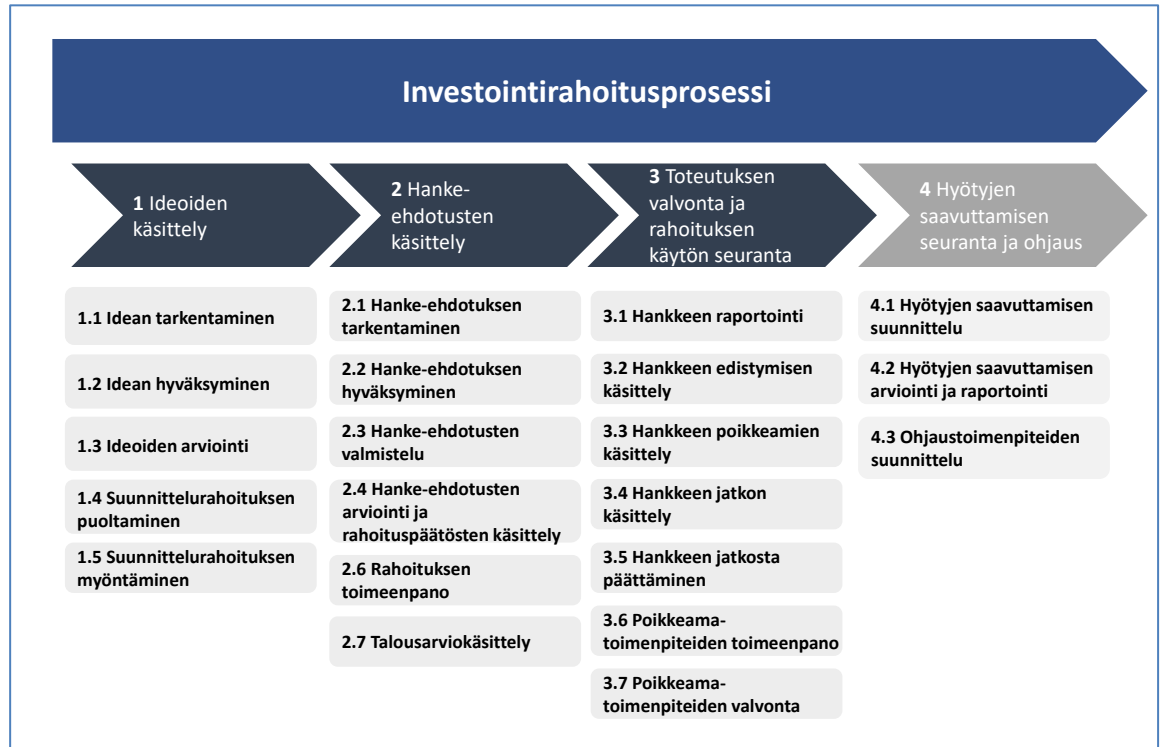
Investointirahoitusprosessi

**1** Ideoiden käsittely

**2** Hanke-ehdotusten käsittely

**3** Toteutuksen valvonta ja rahoituksen käytön seuranta

**4** Hyötyjen saavuttamisen seuranta ja ohjaus

1.1 Idean tarkentaminen

1.2 Idean hyväksyminen

1.3 Ideoiden arviointi

1.4 Suunnittelurahoituksen puoltaminen

1.5 Suunnittelurahoituksen myöntäminen

2.1 Hanke-ehdotuksen tarkentaminen

2.2 Hanke-ehdotuksen hyväksyminen

2.3 Hanke-ehdotusten valmistelu

2.4 Hanke-ehdotusten arviointi ja rahoituspäätösten käsittely

2.6 Rahoituksen toimeenpano

2.7 Talousarviokäsittely

3.1 Hankkeen raportointi

3.2 Hankkeen edistymisen käsittely

3.3 Hankkeen poikkeamien käsittely

3.4 Hankkeen jatkon käsittely

3.5 Hankkeen jatkosta päättäminen

3.6 Poikkeama-toimenpiteiden toimeenpano

3.7 Poikkeama-toimenpiteiden valvonta

4.1 Hyötyjen saavuttamisen suunnittelu

4.2 Hyötyjen saavuttamisen arviointi ja raportointi

4.3 Ohjaustoimenpiteiden suunnittelu